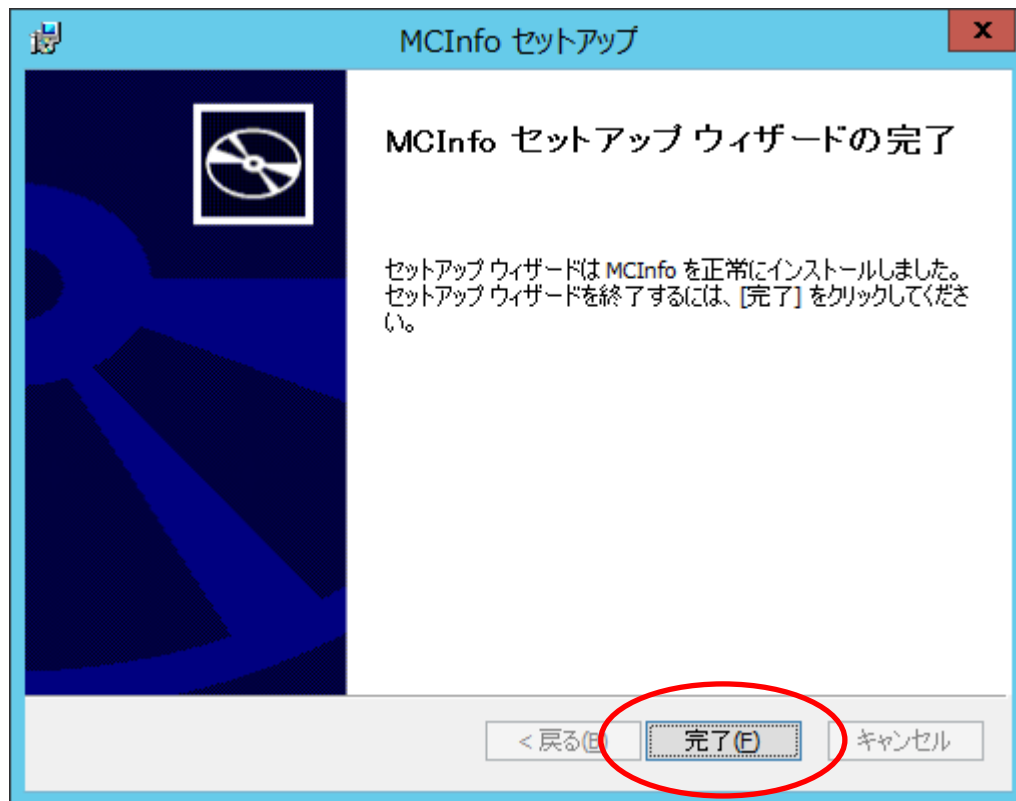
MCInfo セットアップ

x

MCInfo セットアップ ウィザードの完了

セットアップ ウィザードは MCInfo を正常にインストールしました。セットアップ ウィザードを終了するには、[完了] をクリックしてください。

< 戻る(B)

完了(F)

キャンセル